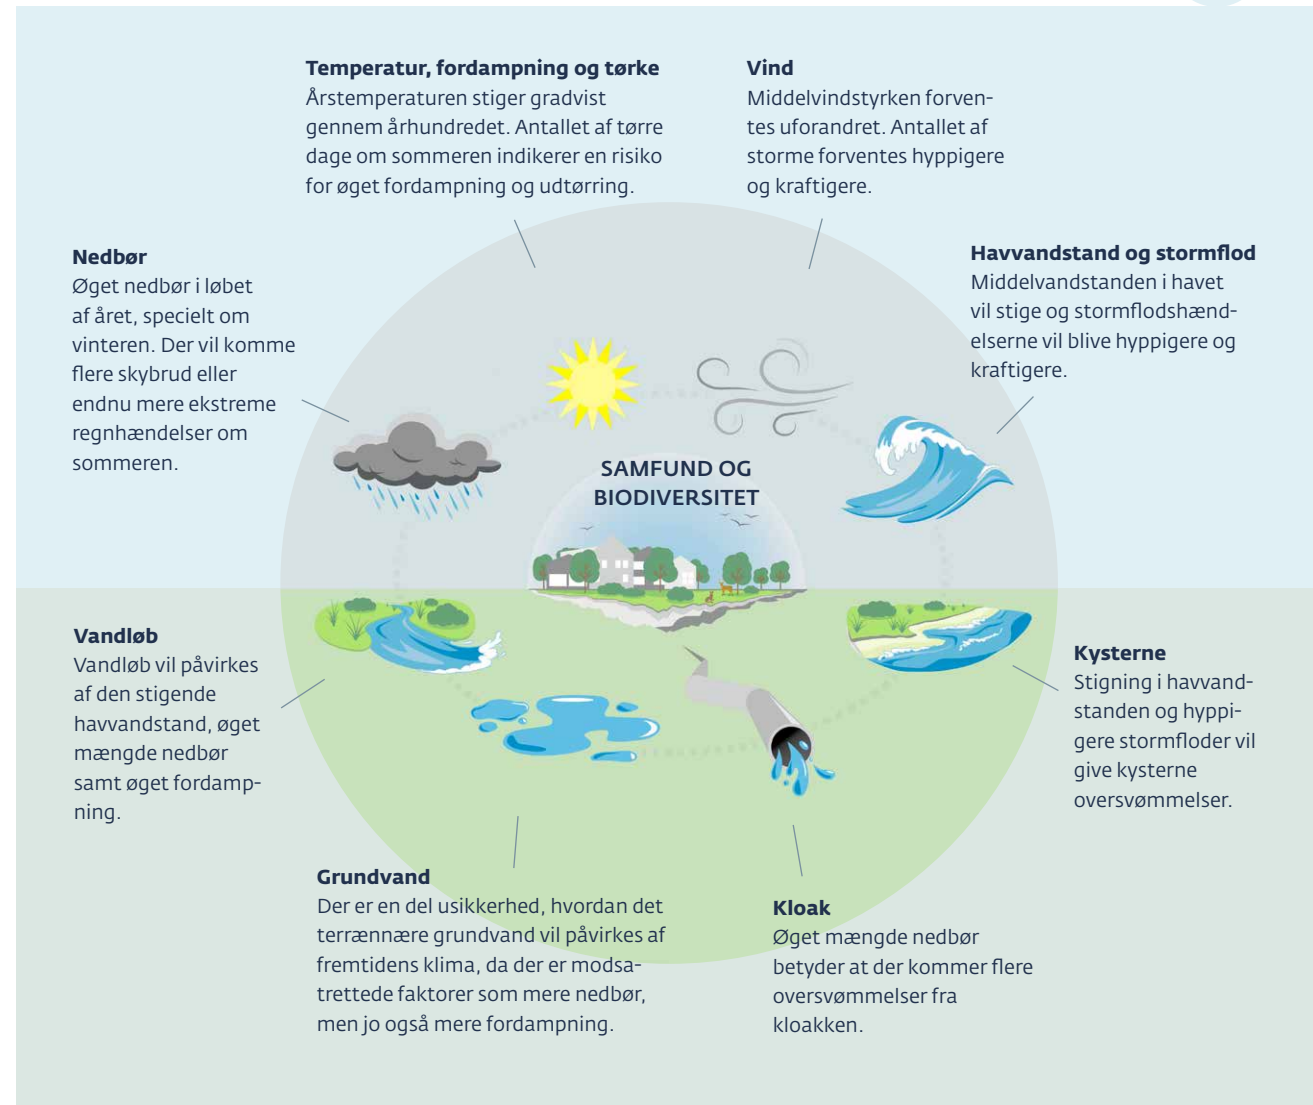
**Temperatur, fordampning og tørke**
Årstemperaturen stiger gradvist gennem århundredet. Antallet af tørre dage om sommeren indikerer en risiko for øget fordampning og udtørring.

**Vind**
Middelvindstyrken forventes uforandret. Antallet af storme forventes hyppigere og kraftigere.

**Nedbør**
Øget nedbør i løbet af året, specielt om vinteren. Der vil komme flere skybrud eller endnu mere ekstreme regnhændelser om sommeren.

**Havvandstand og stormflod**
Middelvandstanden i havet vil stige og stormflodshændelserne vil blive hyppigere og kraftigere.

SAMFUND OG BIODIVERSITET

**Vandløb**
Vandløb vil påvirkes af den stigende havvandstand, øget mængde nedbør samt øget fordampning.

**Kysterne**
Stigning i havvandstanden og hyppigere stormfloder vil give kysterne oversvømmelser.

**Grundvand**
Der er en del usikkerhed, hvordan det terrænnære grundvand vil påvirkes af fremtidens klima, da der er modsatrettede faktorer som mere nedbør, men jo også mere fordampning.

**Kloak**
Øget mængde nedbør betyder at der kommer flere oversvømmelser fra kloakken.